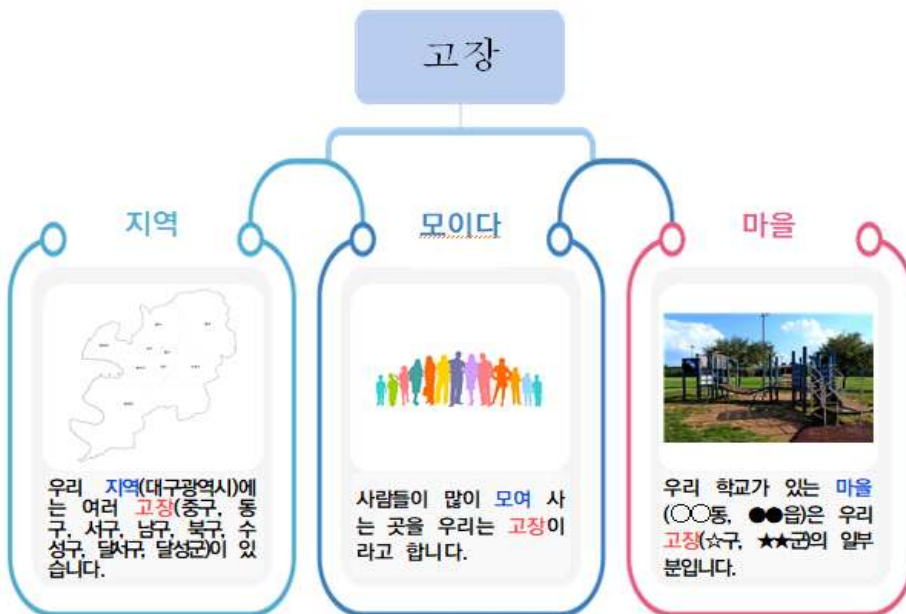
고장

지역

우리 지역(대구광역시)에는 여러 고장(중구, 동구, 서구, 남구, 북구, 수성구, 달서구, 달성군)이 있습니다.

모이다

사람들이 많이 모여 사는 곳을 우리는 고장이라고 합니다.

마을

우리 학교가 있는 마을(○○동, ●●읍)은 우리 고장(☆구, ★★군)의 일부분입니다.